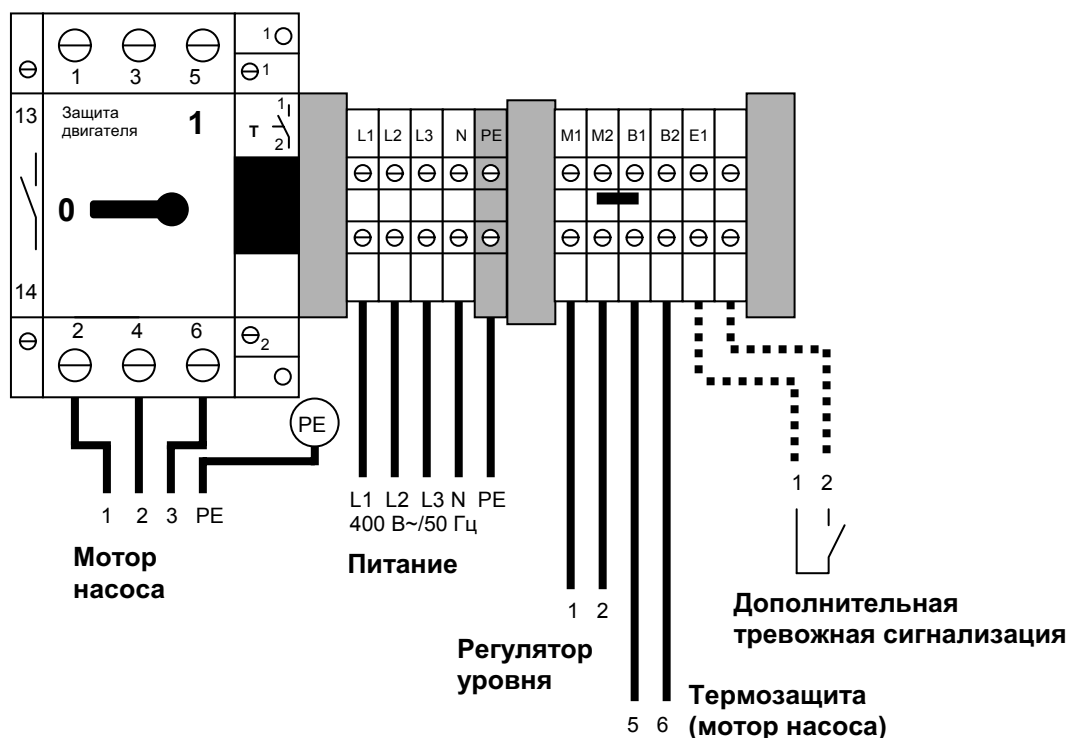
1 3 5
1
1
13
Защита двигателя
1
T
1
2
0
14
2 4 6
2
L1 L2 L3 N PE
M1 M2 B1 B2 E1
PE
1 2 3 PE
Мотор насоса
L1 L2 L3 N PE
400 В~/50 Гц
Питание
1 2
Регулятор уровня
5 6
Термозащита (мотор насоса)
1 2
Дополнительная тревожная сигнализация